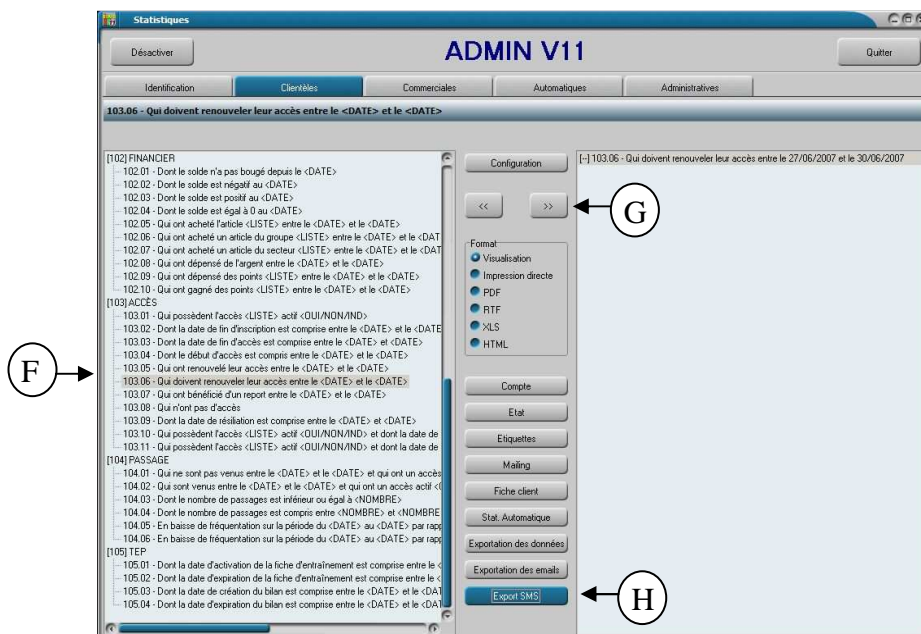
Statistiques

Désactiver

ADMIN V11

Quitter

Identification | Clientèles | Commerciales | Automatiques | Administratives

103.06 - Qui doivent renouveler leur accès entre le <DATE> et le <DATE>

[102] FINANCIER
102.01 - Dont le solde n'a pas bougé depuis le <DATE>
102.02 - Dont le solde est négatif au <DATE>
102.03 - Dont le solde est positif au <DATE>
102.04 - Dont le solde est égal à 0 au <DATE>
102.05 - Qui ont acheté l'article <LISTE> entre le <DATE> et le <DATE>
102.06 - Qui ont acheté un article du groupe <LISTE> entre le <DATE> et le <DATE>
102.07 - Qui ont acheté un article du secteur <LISTE> entre le <DATE> et le <DAT
102.08 - Qui ont dépensé de l'argent entre le <DATE> et le <DATE>
102.09 - Qui ont dépensé des points <LISTE> entre le <DATE> et le <DATE>
102.10 - Qui ont gagné des points <LISTE> entre le <DATE> et le <DATE>
[103] ACCÈS
103.01 - Qui possèdent l'accès <LISTE> actif <OUI/NON/IND>
103.02 - Dont la date de fin d'inscription est comprise entre le <DATE> et le <DATE
103.03 - Dont la date de fin d'accès est comprise entre le <DATE> et <DATE>
103.04 - Dont le début d'accès est compris entre le <DATE> et le <DATE>
103.05 - Qui ont renouvelé leur accès entre le <DATE> et le <DATE>
103.06 - Qui doivent renouveler leur accès entre le <DATE> et le <DATE>
103.07 - Qui ont bénéficié d'un report entre le <DATE> et le <DATE>
103.08 - Qui n'ont pas d'accès
103.09 - Dont la date de résiliation est comprise entre le <DATE> et <DATE>
103.10 - Qui possèdent l'accès <LISTE> actif <OUI/NON/IND> et dont la date de
103.11 - Qui possèdent l'accès <LISTE> actif <OUI/NON/IND> et dont la date de
[104] PASSAGE
104.01 - Qui ne sont pas venus entre le <DATE> et le <DATE> et qui ont un accès
104.02 - Qui sont venus entre le <DATE> et le <DATE> et qui ont un accès actif (
104.03 - Dont le nombre de passages est inférieur ou égal à <NOMBRE>
104.04 - Dont le nombre de passages est compris entre <NOMBRE> et <NOMBRE
104.05 - En baisse de fréquentation sur la période du <DATE> au <DATE> par rapp
104.06 - En baisse de fréquentation sur la période du <DATE> au <DATE> par rapp
[105] TEP
105.01 - Dont la date d'activation de la fiche d'entraînement est comprise entre le <
105.02 - Dont la date d'expiration de la fiche d'entraînement est comprise entre le <
105.03 - Dont la date de création du bilan est comprise entre le <DATE> et le <DAT
105.04 - Dont la date d'expiration du bilan est comprise entre le <DATE> et le <DAT

Configuration

<< >>

Format
Visualisation
Impression directe
PDF
RTF
XLS
HTML

Compte
Etat
Etiquettes
Mailing
Fiche client
Stat. Automatique
Exportation des données
Exportation des emails
Export SMS

[-] 103.06 - Qui doivent renouveler leur accès entre le 27/06/2007 et le 30/06/2007

F
G
H